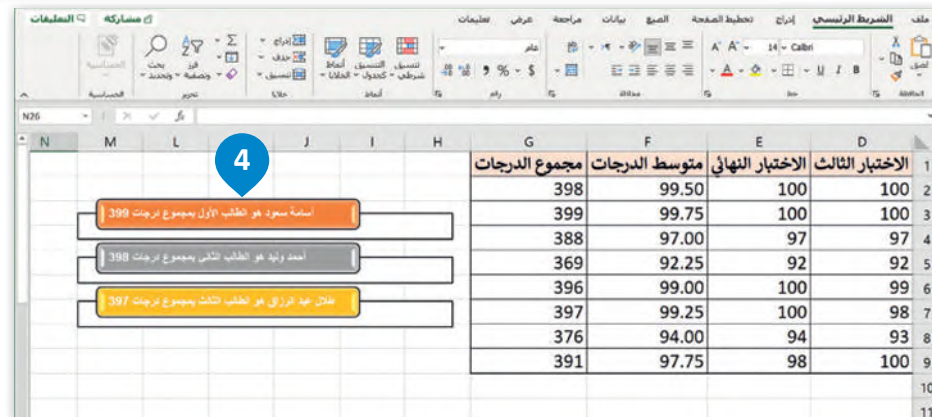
ملف الشريط الرئيسي إدراج تخطيط الصفحة الصيغ بيانات مراجعة عرض تعليمات
مشاركة التعليقات

Calibri 14 A A B I U
عام $ % 9
تنسيق شرطي التنسيق كجدول أنماط الخلايا
إدراج حذف تنسيق
فرز وتصفية بحث وتحديد
الحساسية

الحافظة خط محاذاة رقم أنماط خلايا تحرير الحساسية

N26 fx

| | D | E | F | G |
|---|---|---|---|---|
| 1 | الاختبار الثالث | الاختبار النهائي | متوسط الدرجات | مجموع الدرجات |
| 2 | 100 | 100 | 99.50 | 398 |
| 3 | 100 | 100 | 99.75 | 399 |
| 4 | 97 | 97 | 97.00 | 388 |
| 5 | 92 | 92 | 92.25 | 369 |
| 6 | 99 | 100 | 99.00 | 396 |
| 7 | 98 | 100 | 99.25 | 397 |
| 8 | 93 | 94 | 94.00 | 376 |
| 9 | 100 | 98 | 97.75 | 391 |
| 10 | | | | |
| 11 | | | | |

H I J K L M N

4

أسامة سعود هو الطالب الأول بمجموع درجات 399

أحمد وليد هو الطالب الثاني بمجموع درجات 398

طلال عبد الرزاق هو الطالب الثالث بمجموع درجات 397